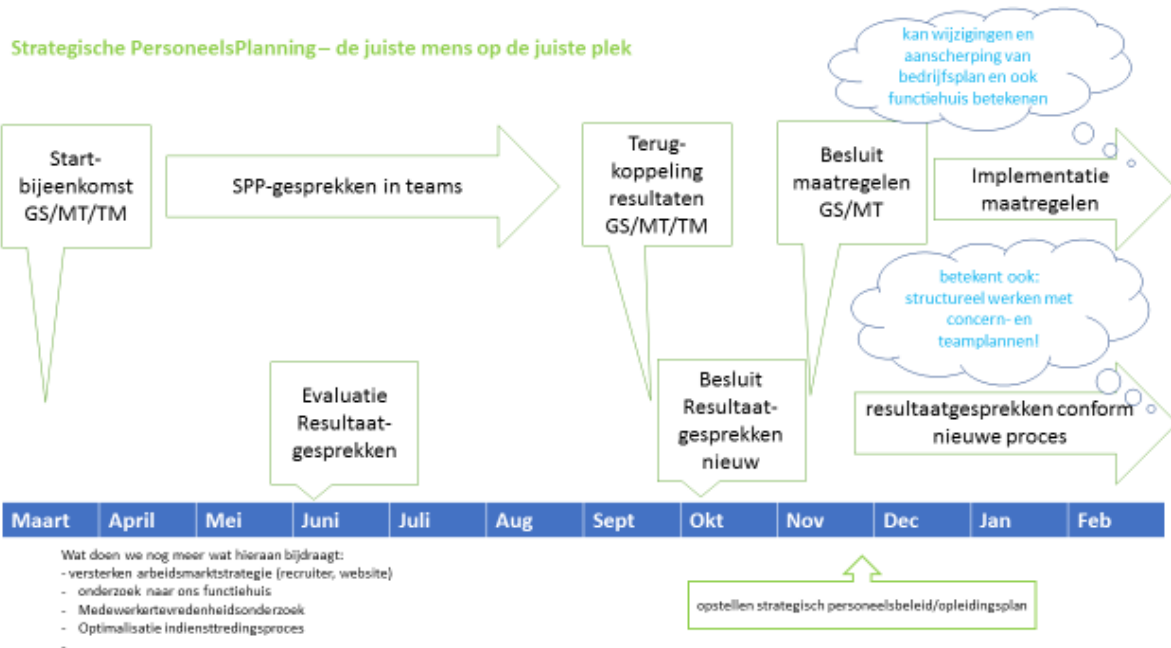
Strategische PersoneelsPlanning – de juiste mens op de juiste plek

kan wijzigingen en aanscherping van bedrijfsplan en ook functiehuis betekenen

Start-bijeenkomst GS/MT/TM

SPP-gesprekken in teams

Terug-koppeling resultaten GS/MT/TM

Besluit maatregelen GS/MT

Implementatie maatregelen

betekent ook: structureel werken met concern- en teamplannen!

Evaluatie Resultaat-gesprekken

Besluit Resultaat-gesprekken nieuw

resultaatgesprekken conform nieuwe proces

| Maart | April | Mei | Juni | Juli | Aug | Sept | Okt | Nov | Dec | Jan | Feb |
|---|---|---|---|---|---|---|---|---|---|---|---|

Wat doen we nog meer wat hieraan bijdraagt:
- versterken arbeidsmarktstrategie (recruiter, website)
- onderzoek naar ons functiehuis
- Medewerkertevredenheidsonderzoek
- Optimalisatie indiensttredingsproces
-

opstellen strategisch personeelsbeleid/opleidingsplan